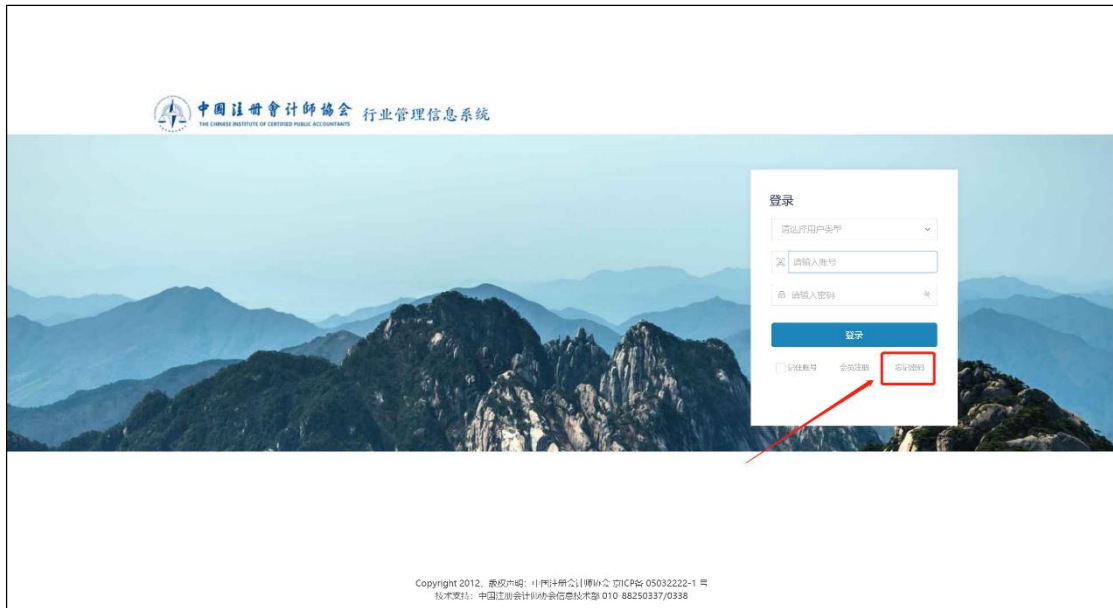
中国注册會计師協会 THE CHINESE INSTITUTE OF CERTIFIED PUBLIC ACCOUNTANTS 行业管理信息系统

登录

请选择用户类型

请输入账号

请输入密码

登录

记住账号 会员注册 忘记密码

Copyright 2012，版权所有：中国注册会计师协会 京ICP备 05032222-1 号
技术支持：中国注册会计师协会信息技术部 010-88250337/0338